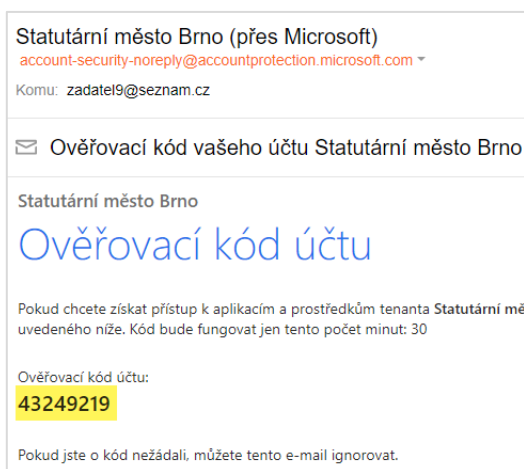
Statutární město Brno (přes Microsoft)
account-security-noreply@accountprotection.microsoft.com

Komu: zadatel9@seznam.cz

Ověřovací kód vašeho účtu Statutární město Brno

Statutární město Brno

Ověřovací kód účtu

Pokud chcete získat přístup k aplikacím a prostředkům tenanta **Statutární mě** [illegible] uvedeného níže. Kód bude fungovat jen tento počet minut: 30

Ověřovací kód účtu:
43249219

Pokud jste o kód nežádali, můžete tento e-mail ignorovat.